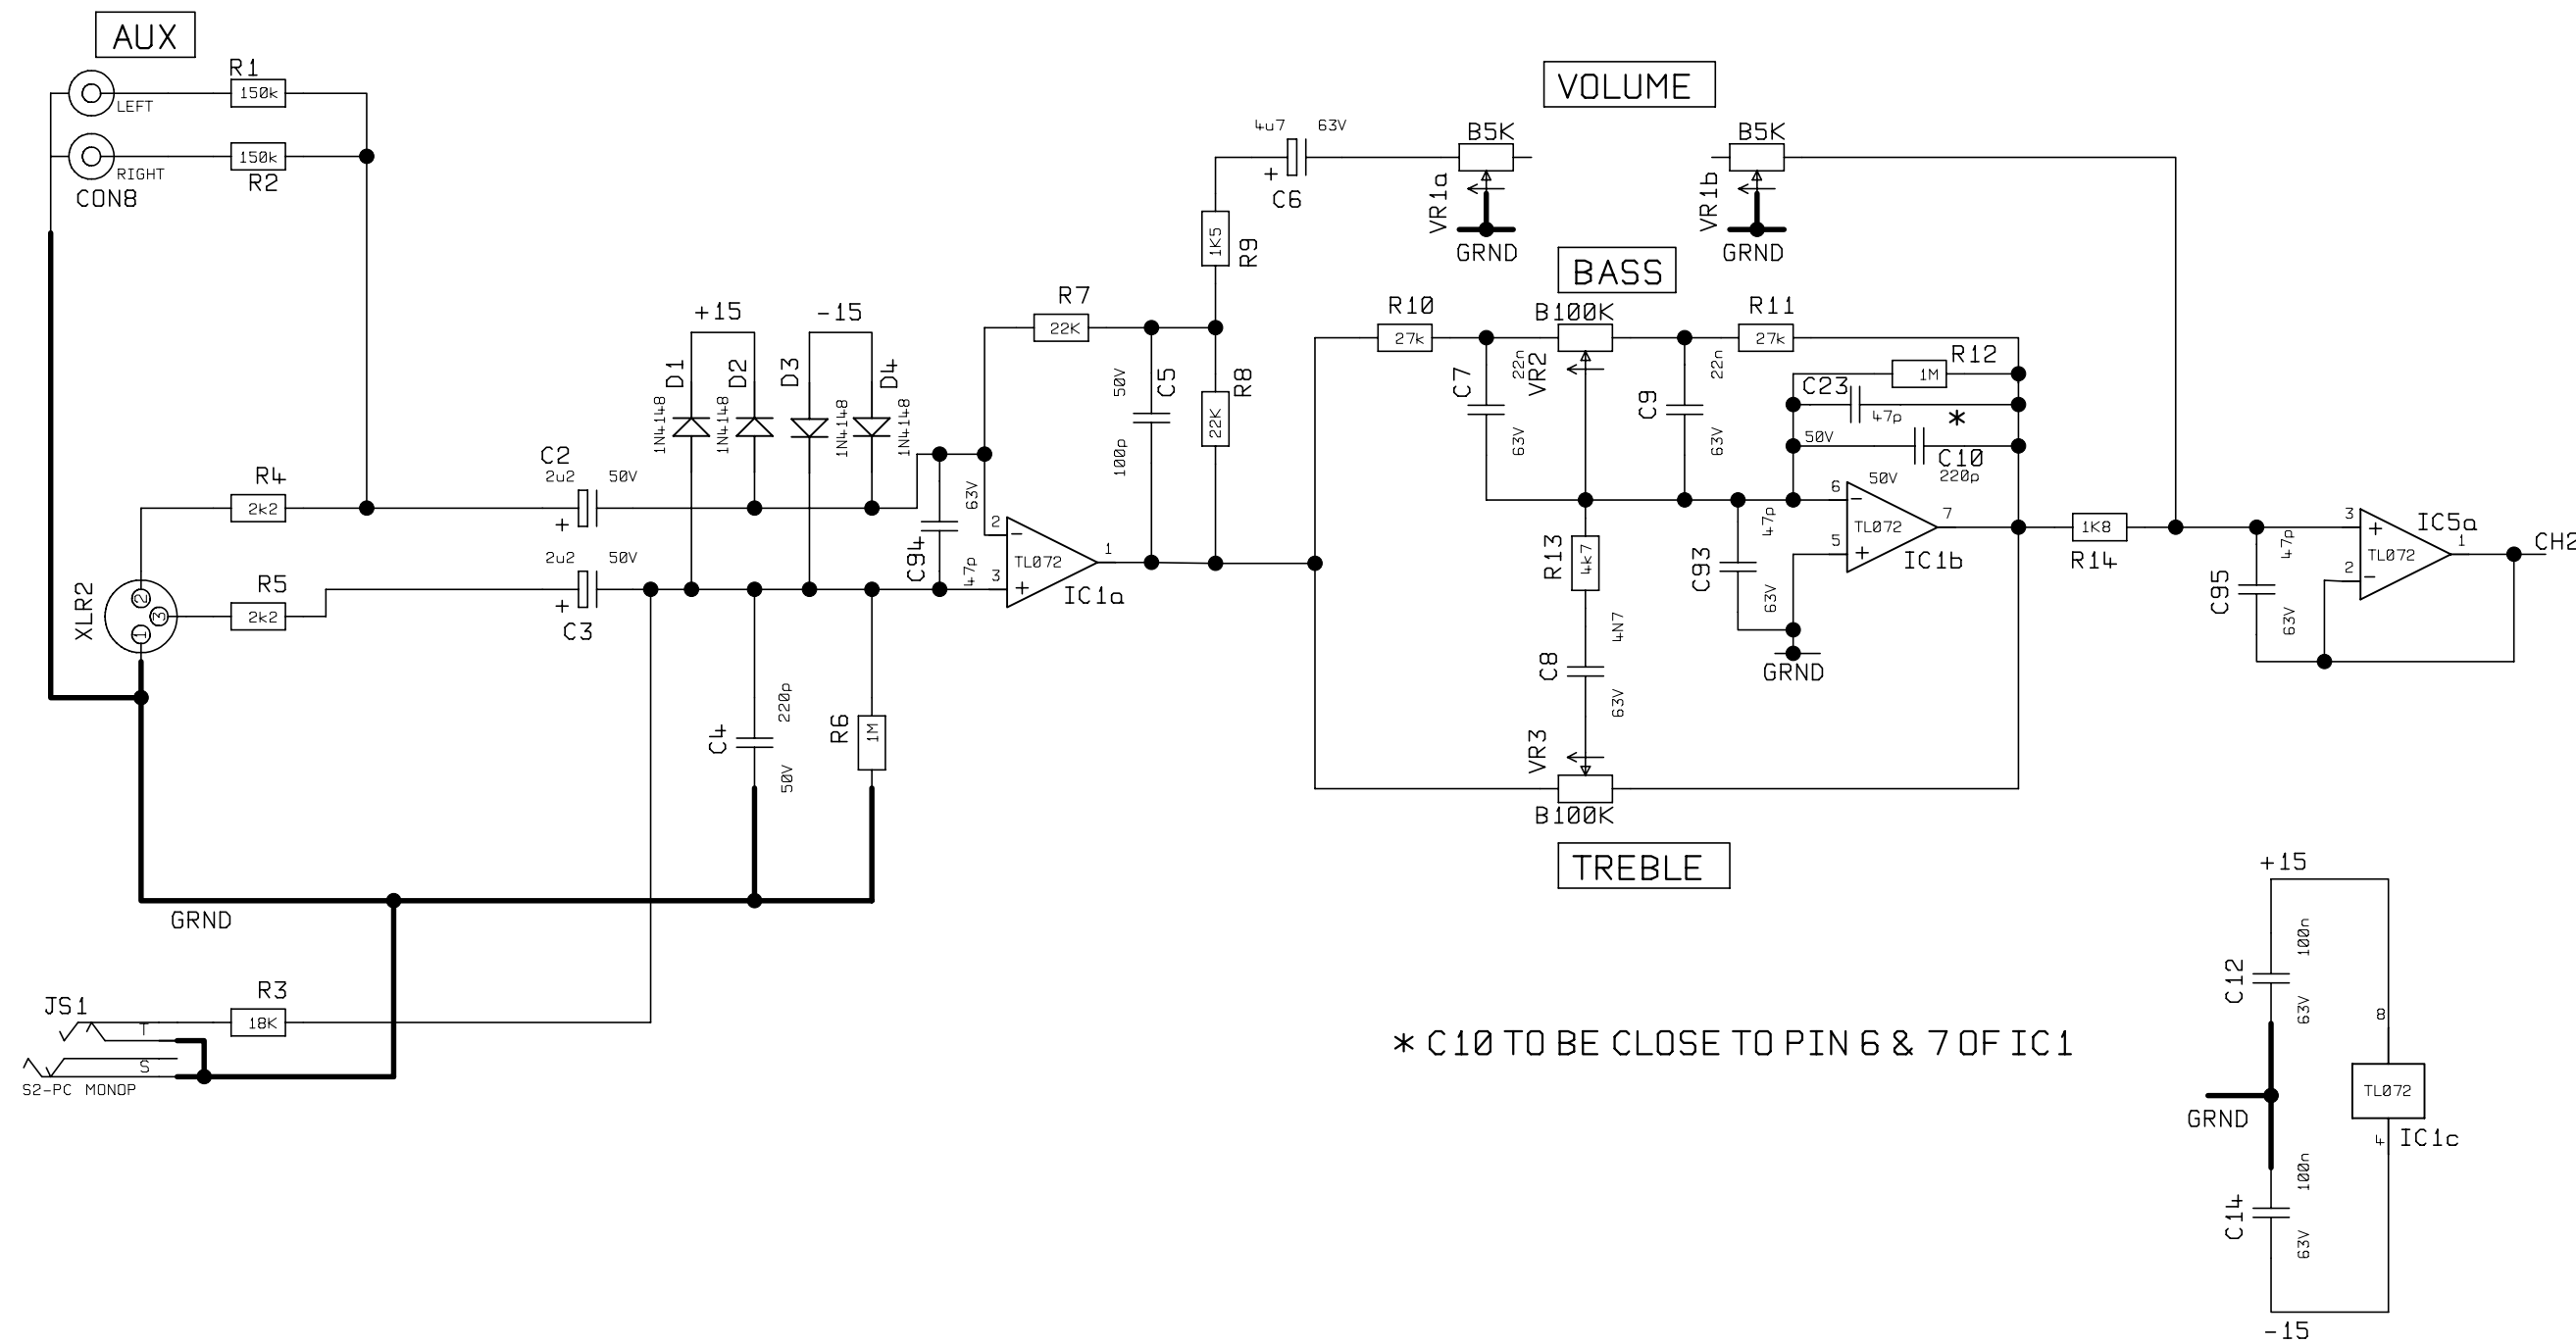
AUX
R1
150k
LEFT
150k
RIGHT
R2
CON8
VOLUME
4u7 63V
+
C6
B5K
VR1a
GRND
B5K
VR1b
GRND
R9
1K5
BASS
R7
22K
+15
-15
D1
D2
D3
D4
1N4148
1N4148
1N4148
1N4148
50V
C5
100p
R8
22K
R10
27k
B100K
22n
VR2
R11
27k
22n
R12
1M
C7
63V
C9
63V
C23
47p
*
50V
C10
220p
50V
R4
2k2
C2
2u2 50V
+
C94
63V
47p
2
3
TL072
1
IC1a
+
6
5
TL072
7
IC1b
R13
4k7
C93
47p
63V
GRND
R14
1K8
C95
47p
63V
3
2
TL072
1
IC5a
CH2
XLR2
1
2
3
R5
2k2
2u2 50V
+
C3
4N7
C8
63V
VR3
B100K
TREBLE
C4
220p
50V
R6
1M
GRND
JS1
T
S
S2-PC MONOP
R3
18K
* C10 TO BE CLOSE TO PIN 6 & 7 OF IC1
+15
C12
100n
63V
8
TL072
4
IC1c
GRND
C14
100n
63V
-15